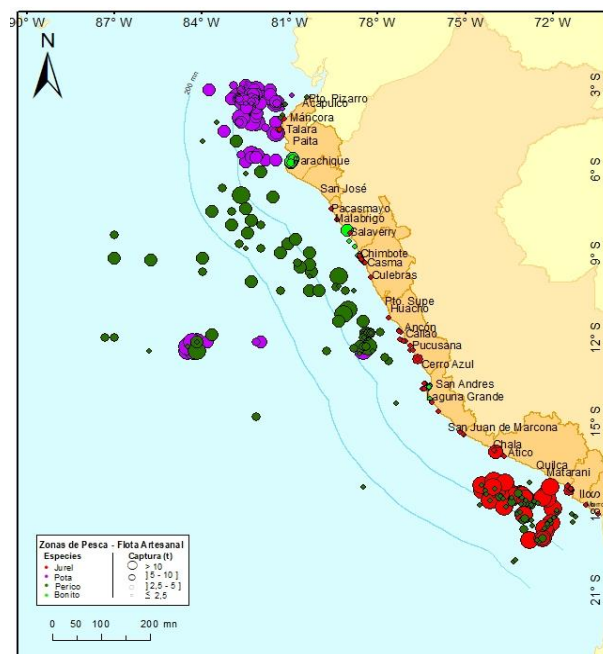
90° W
87° W
84° W
81° W
78° W
75° W
72° W
N
200 mn
3° S
6° S
9° S
12° S
15° S
18° S
21° S
Pto. Pizarro
Acapulco
Máncora
Talara
Paita
Parachique
San José
Pacasmayo
Malabrigo
Salaverry
Chimbote
Casma
Culebras
Pto. Supe
Huacho
Ancón
Callao
Pucusana
Cerro Azul
San Andres
Laguna Grande
San Juan de Marcona
Chala
Atico
Quilca
Matarani
Ilo
Zonas de Pesca - Flota Artesanal
Especies
Jurel
Pota
Perico
Bonito
Captura (t)
> 10
] 5 - 10 ]
] 2,5 - 5 ]
≤ 2,5
0 50 100 200 mn